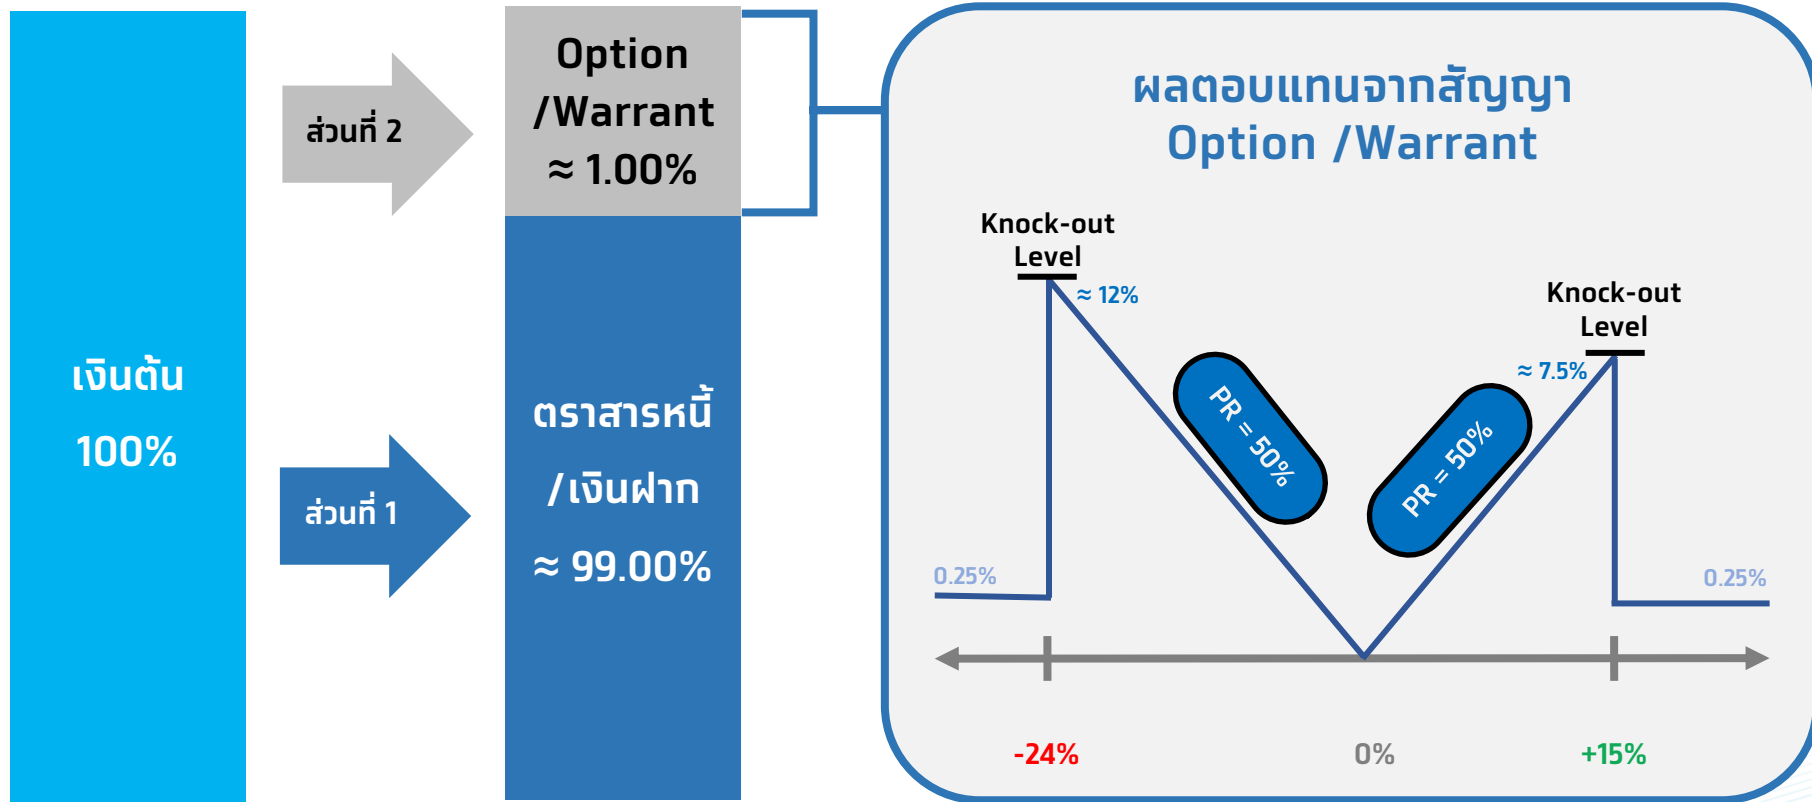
เงินต้น

100%

ส่วนที่ 2

ส่วนที่ 1

Option /Warrant ≈ 1.00%

ตราสารหนี้ /เงินฝาก ≈ 99.00%

ผลตอบแทนจากสัญญา Option /Warrant

Knock-out Level

≈ 12%

Knock-out Level

≈ 7.5%

PR = 50%

PR = 50%

0.25%

0.25%

-24%

0%

+15%